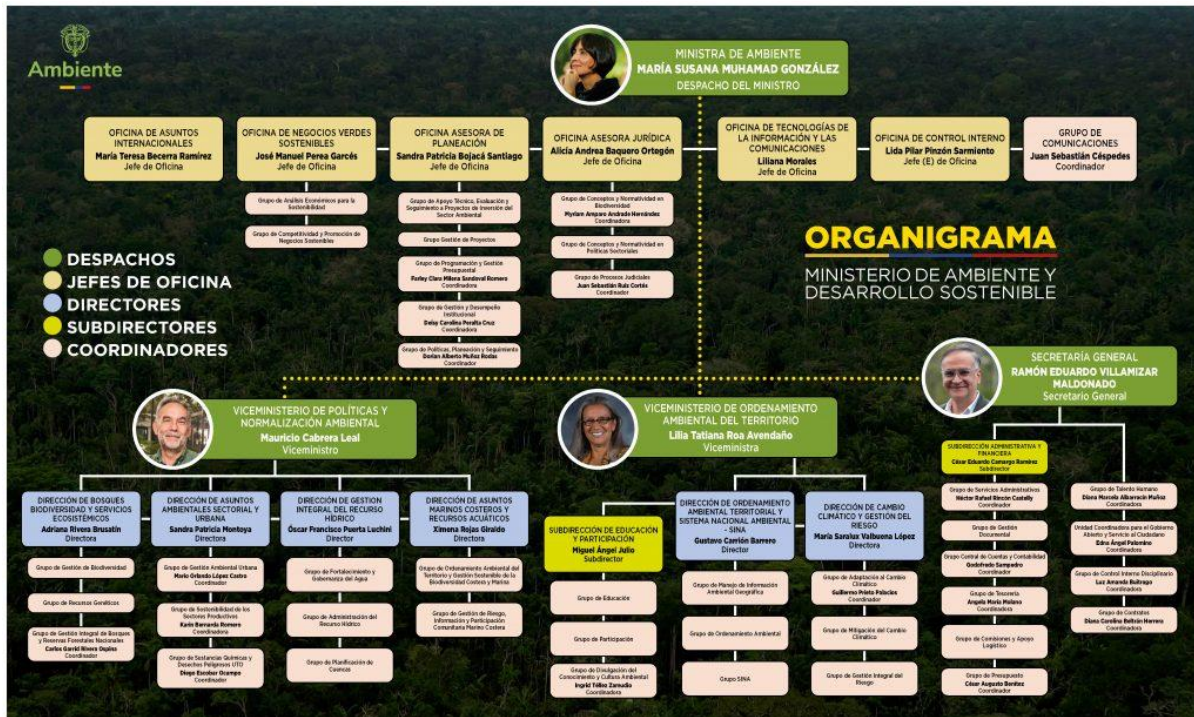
Ambiente

MINISTRA DE AMBIENTE
MARÍA SUSANA MUHAMAD GONZÁLEZ
DESPACHO DEL MINISTRO

OFICINA DE ASUNTOS INTERNACIONALES
María Teresa Becerra Ramírez
Jefe de Oficina

OFICINA DE NEGOCIOS VERDES SOSTENIBLES
José Manuel Perea Garcés
Jefe de Oficina

Grupo de Análisis Económicos para la Sostenibilidad

Grupo de Competitividad y Promoción de Negocios Sostenibles

OFICINA ASESORA DE PLANEACIÓN
Sandra Patricia Bojacá Santiago
Jefe de Oficina

Grupo de Apoyo Técnico, Evaluación y Seguimiento a Proyectos de Inversión del Sector Ambiental

Grupo Gestión de Proyectos

Grupo de Programación y Gestión Presupuestal
Yurley Clara Milena Sandoval Romero
Coordinadora

Grupo de Gestión y Desempeño Institucional
Deisy Carolina Peralta Cruz
Coordinadora

Grupo de Políticas, Planeación y Seguimiento
Dorian Alberto Muñoz Rodas
Coordinador

OFICINA ASESORA JURÍDICA
Alicia Andrea Baquero Ortegón
Jefe de Oficina

Grupo de Conceptos y Normatividad en Biodiversidad
Myriam Amparo Andrade Hernández
Coordinadora

Grupo de Conceptos y Normatividad en Políticas Sectoriales

Grupo de Procesos Judiciales
Juan Sebastián Ruiz Cortés
Coordinador

OFICINA DE TECNOLOGÍAS DE LA INFORMACIÓN Y LAS COMUNICACIONES
Liliana Morales
Jefe de Oficina

OFICINA DE CONTROL INTERNO
Lida Pilar Pinzón Sarmiento
Jefe (E) de Oficina

GRUPO DE COMUNICACIONES
Juan Sebastián Céspedes
Coordinador

DESPACHOS
JEFES DE OFICINA
DIRECTORES
SUBDIRECTORES
COORDINADORES

ORGANIGRAMA
MINISTERIO DE AMBIENTE Y DESARROLLO SOSTENIBLE

SECRETARÍA GENERAL
RAMÓN EDUARDO VILLAMIZAR MALDONADO
Secretario General

SUBDIRECCIÓN ADMINISTRATIVA Y FINANCIERA
César Eduardo Camargo Ramírez
Subdirector

Grupo de Servicios Administrativos
Néctar Rafael Rincón Castelly
Coordinador

Grupo de Gestión Documental

Grupo Control de Cuentas y Contabilidad
Gonzalo Sampedro
Coordinador

Grupo de Tesorería
Angela María Molano
Coordinadora

Grupo de Comisiones y Apoyo Logístico

Grupo de Presupuesto
César Augusto Benítez
Coordinador

Grupo de Talento Humano
Diana Marcela Albarracín Muñoz
Coordinadora

Unidad Coordinadora para el Gobierno Abierto y Servicio al Ciudadano
Edna Ángel Palomino
Coordinadora

Grupo de Control Interno Disciplinario
Luz Amanda Buitrago
Coordinadora

Grupo de Contratos
Diana Carolina Beltrán Herrera
Coordinadora

VICEMINISTERIO DE POLÍTICAS Y NORMALIZACIÓN AMBIENTAL
Mauricio Cabrera Leal
Viceministro

DIRECCIÓN DE BOSQUES BIODIVERSIDAD Y SERVICIOS ECOSISTÉMICOS
Adriana Rivera Brusatin
Directora

Grupo de Gestión de Biodiversidad

Grupo de Recursos Genéticos

Grupo de Gestión Integral de Bosques y Reservas Forestales Nacionales
Carlos David Rivera Ospina
Coordinador

DIRECCIÓN DE ASUNTOS AMBIENTALES SECTORIAL Y URBANA
Sandra Patricia Montoya
Directora

Grupo de Gestión Ambiental Urbana
Mario Orlando López Castro
Coordinador

Grupo de Sostenibilidad de los Sectores Productivos
Karin Bernarda Romero
Coordinadora

Grupo de Sustancias Químicas y Desechos Peligrosos UTO
Diego Escobar Ocampo
Coordinador

DIRECCIÓN DE GESTIÓN INTEGRAL DEL RECURSO HÍDRICO
Óscar Francisco Puerta Luchini
Director

Grupo de Fortalecimiento y Gobernanza del Agua

Grupo de Administración del Recurso Hídrico

Grupo de Planificación de Cuencas

DIRECCIÓN DE ASUNTOS MARINOS COSTEROS Y RECURSOS ACUÁTICOS
Ximena Rojas Giraldo
Directora

Grupo de Ordenamiento Ambiental del Territorio y Gestión Sostenible de la Biodiversidad Costera y Marina

Grupo de Gestión de Riesgo, Información y Participación Comunitaria Marino Costera

VICEMINISTERIO DE ORDENAMIENTO AMBIENTAL DEL TERRITORIO
Lilia Tatiana Roa Avendaño
Viceministra

SUBDIRECCIÓN DE EDUCACIÓN Y PARTICIPACIÓN
Miguel Ángel Julio
Subdirector

Grupo de Educación

Grupo de Participación

Grupo de Divulgación del Conocimiento y Cultura Ambiental
Ingrid Téllez Zamudio
Coordinadora

DIRECCIÓN DE ORDENAMIENTO AMBIENTAL TERRITORIAL Y SISTEMA NACIONAL AMBIENTAL - SINA
Gustavo Carrión Barrero
Director

Grupo de Manejo de Información Ambiental Geográfica

Grupo de Ordenamiento Ambiental

Grupo SINA

DIRECCIÓN DE CAMBIO CLIMÁTICO Y GESTIÓN DEL RIESGO
María Saralux Valbuena López
Directora

Grupo de Adaptación al Cambio Climático
Guillermo Prieto Palacios
Coordinador

Grupo de Mitigación del Cambio Climático

Grupo de Gestión Integral del Riesgo